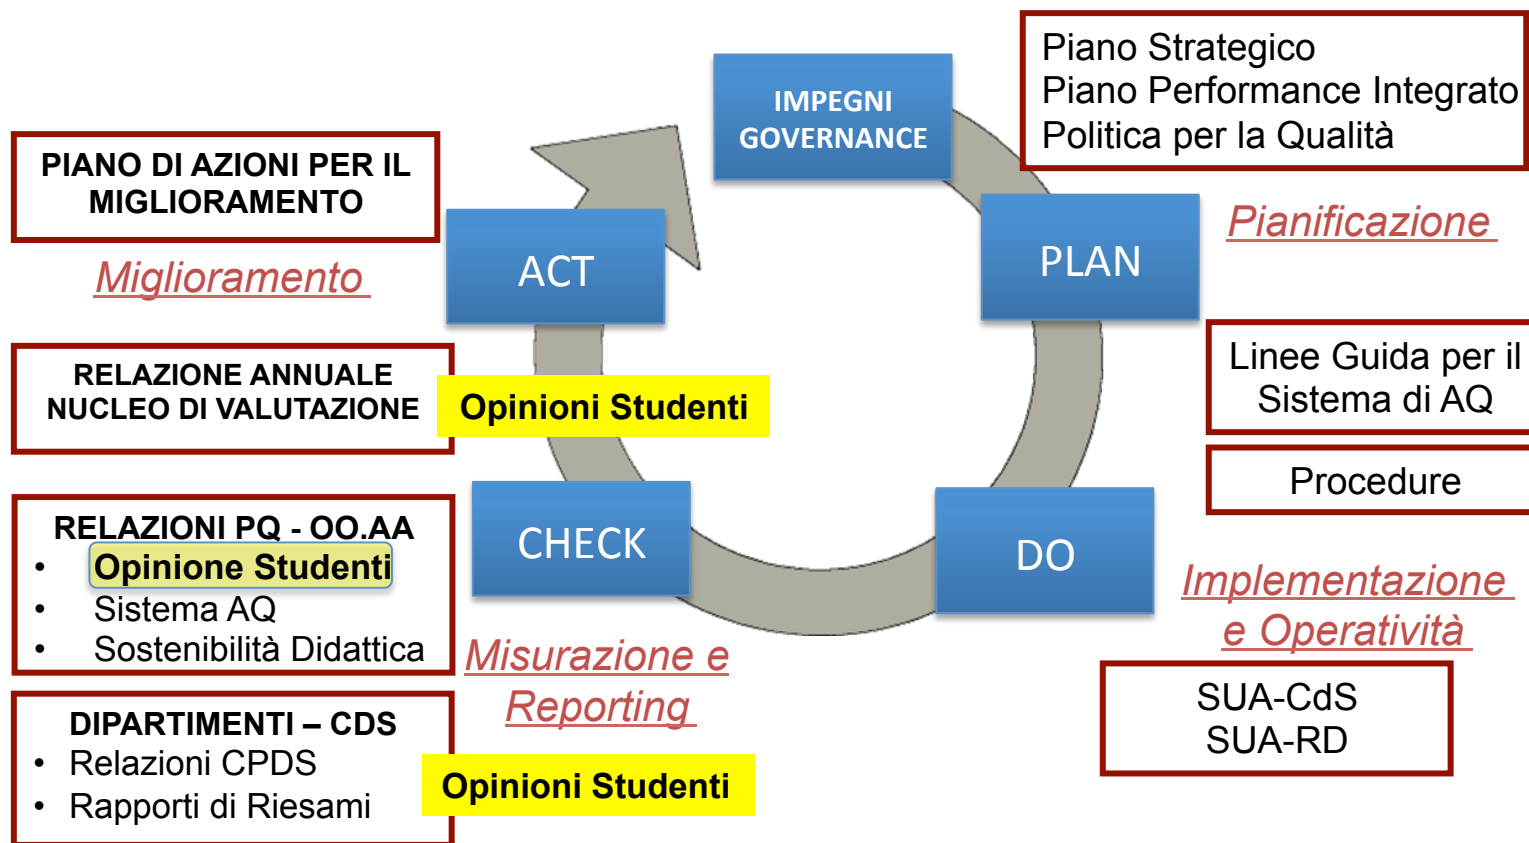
IMPEGNI GOVERNANCE

Piano Strategico
Piano Performance Integrato
Politica per la Qualità

PIANO DI AZIONI PER IL MIGLIORAMENTO

Miglioramento

ACT

PLAN

Pianificazione

RELAZIONE ANNUALE NUCLEO DI VALUTAZIONE

Opinioni Studenti

Linee Guida per il Sistema di AQ

Procedure

RELAZIONI PQ - OO.AA
• Opinione Studenti
• Sistema AQ
• Sostenibilità Didattica

CHECK

DO

Implementazione e Operatività

Misurazione e Reporting

DIPARTIMENTI – CDS
• Relazioni CPDS
• Rapporti di Riesami

Opinioni Studenti

SUA-CdS
SUA-RD